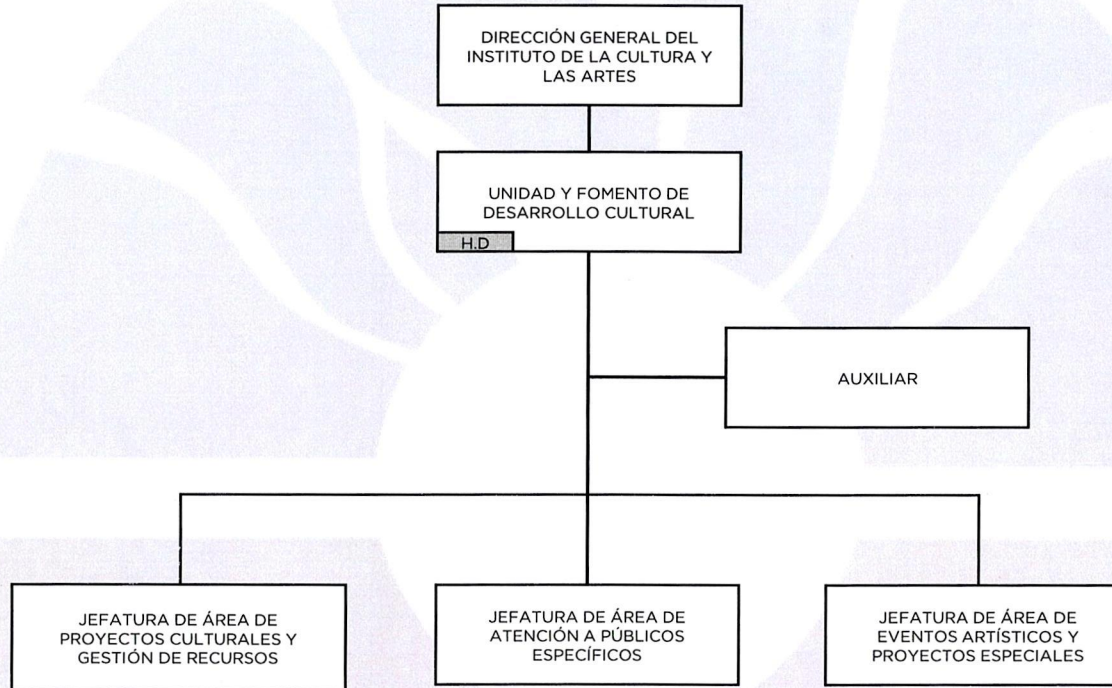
DIRECCIÓN GENERAL DEL INSTITUTO DE LA CULTURA Y LAS ARTES

UNIDAD Y FOMENTO DE DESARROLLO CULTURAL

H.D

AUXILIAR

JEFATURA DE ÁREA DE PROYECTOS CULTURALES Y GESTIÓN DE RECURSOS

JEFATURA DE ÁREA DE ATENCIÓN A PÚBLICOS ESPECÍFICOS

JEFATURA DE ÁREA DE EVENTOS ARTÍSTICOS Y PROYECTOS ESPECIALES